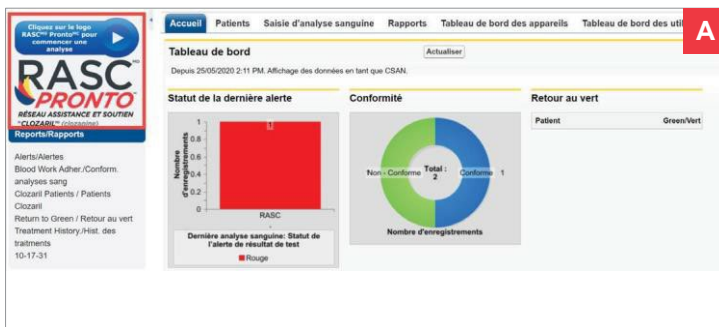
Cliquez sur le logo RASC$^{MC}$ Pronto$^{MC}$ pour commencer une analyse

RASC$^{MC}$ PRONTO

RÉSEAU ASSISTANCE ET SOUTIEN "CLOZARIL$^{MC}$ (clozapine)

Reports/Rapports

Alerts/Alertes
Blood Work Adher./Conform. analyses sang
Clozaril Patients / Patients Clozaril
Return to Green / Retour au vert
Treatment History./Hist. des traitments
10-17-31

Accueil | Patients | Saisie d'analyse sanguine | Rapports | Tableau de bord des appareils | Tableau de bord des uti

A

Tableau de bord

Actualiser

Depuis 25/05/2020 2:11 PM. Affichage des données en tant que CSAN.

Statut de la dernière alerte

Nombre d'enregistrements

1
0.8
0.6
0.4
0.2
0

1

RASC

Dernière analyse sanguine: Statut de l'alerte de résultat de test

Rouge

Conformité

Non - Conforme 1

Total : 2

Conforme 1

Nombre d'enregistrements

Retour au vert

Patient | Green/Vert